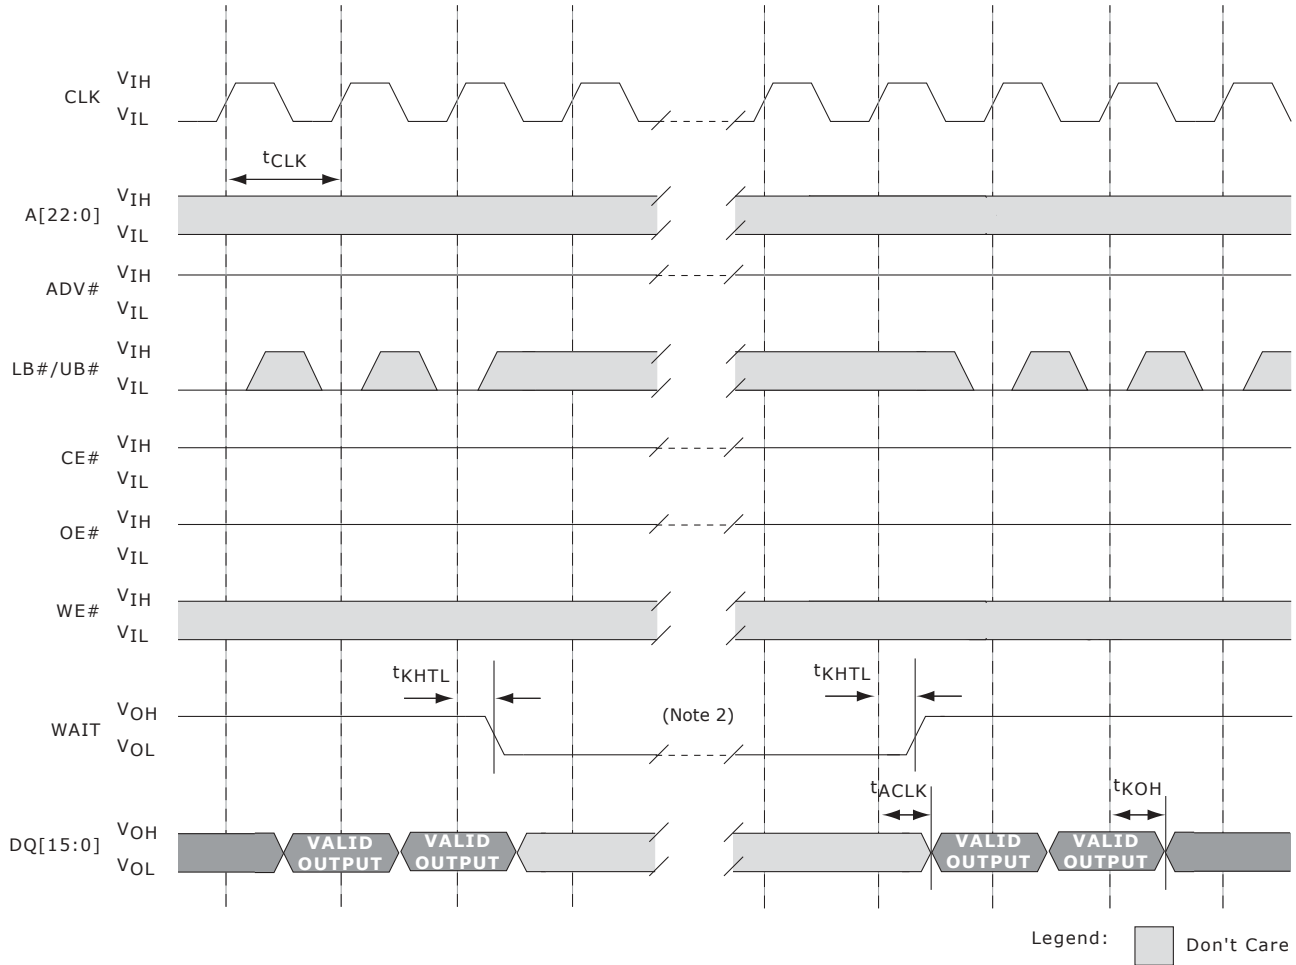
CLK $V_{IH}$ $V_{IL}$

$t_{CLK}$

A[22:0] $V_{IH}$ $V_{IL}$

ADV# $V_{IH}$ $V_{IL}$

LB#/UB# $V_{IH}$ $V_{IL}$

CE# $V_{IH}$ $V_{IL}$

OE# $V_{IH}$ $V_{IL}$

WE# $V_{IH}$ $V_{IL}$

$t_{KHTL}$

$t_{KHTL}$

WAIT $V_{OH}$ $V_{OL}$

(Note 2)

$t_{ACLK}$

$t_{KOH}$

DQ[15:0] $V_{OH}$ $V_{OL}$

VALID OUTPUT

VALID OUTPUT

VALID OUTPUT

VALID OUTPUT

Legend: Don't Care